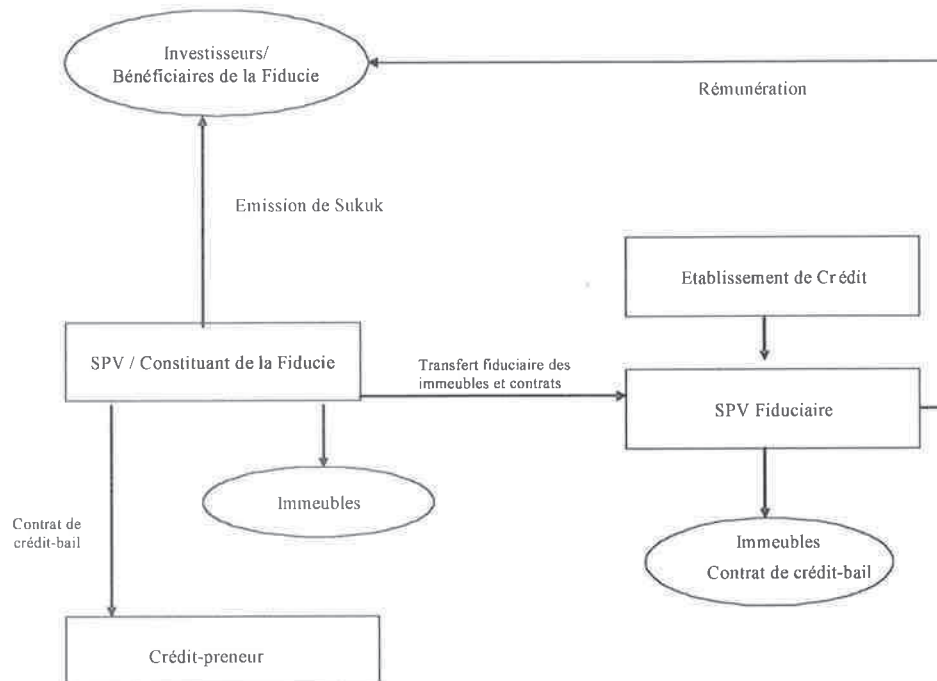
Investisseurs/
Bénéficiaires de la Fiducie

Rémunération

Emission de Sukuk

Etablissement de Crédit

SPV / Constituant de la Fiducie

Transfert fiduciaire des immeubles et contrats

SPV Fiduciaire

Immeubles

Contrat de crédit-bail

Immeubles
Contrat de crédit-bail

Crédit-preneur